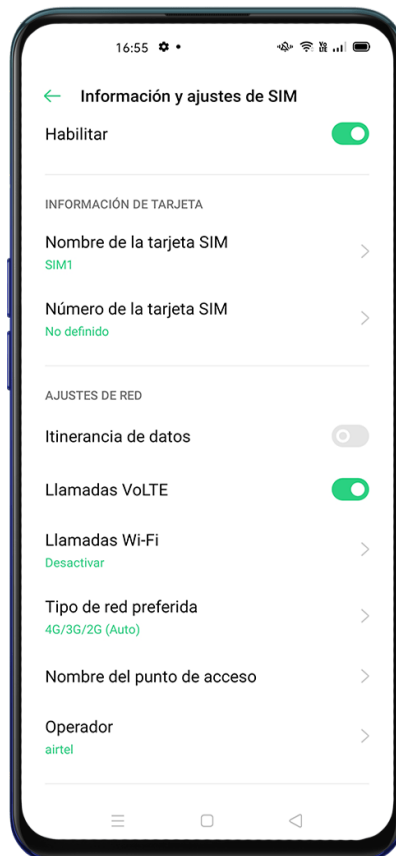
16:55

Información y ajustes de SIM

Habilitar

INFORMACIÓN DE TARJETA

Nombre de la tarjeta SIM
SIM1

Número de la tarjeta SIM
No definido

AJUSTES DE RED

Itinerancia de datos

Llamadas VoLTE

Llamadas Wi-Fi
Desactivar

Tipo de red preferida
4G/3G/2G (Auto)

Nombre del punto de acceso

Operador
airtel